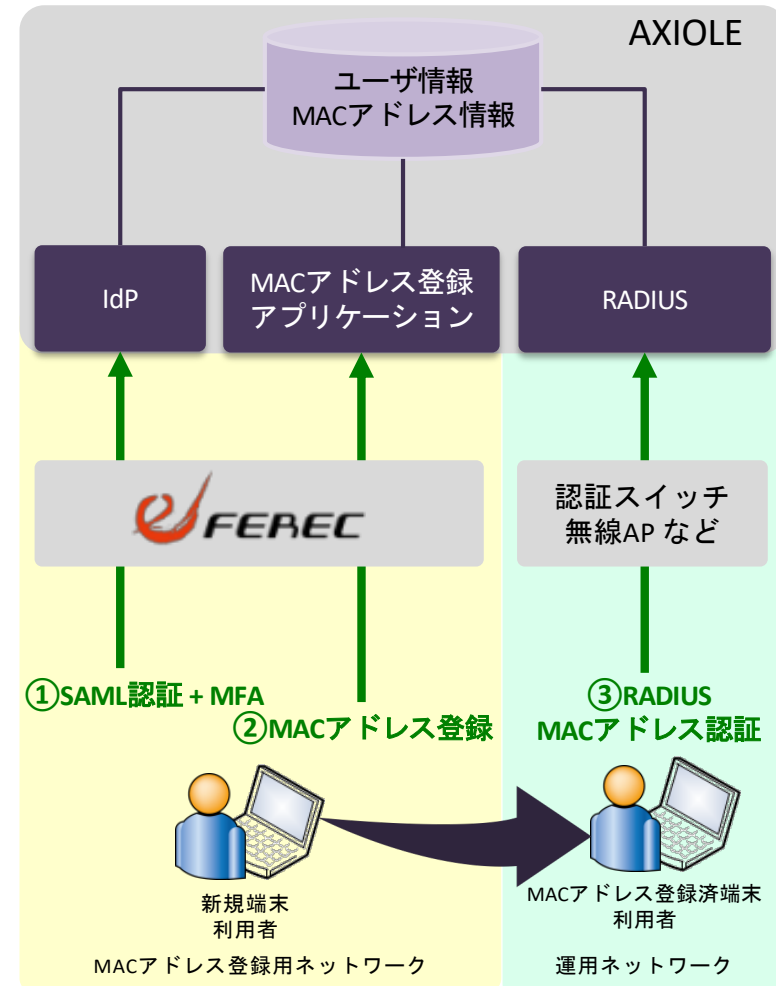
AXIOLE

ユーザ情報
MACアドレス情報

IdP

MACアドレス登録
アプリケーション

RADIUS

FEREC

認証スイッチ
無線AP など

①SAML認証 + MFA

②MACアドレス登録

③RADIUS
MACアドレス認証

新規端末
利用者

MACアドレス登録済端末
利用者

MACアドレス登録用ネットワーク

運用ネットワーク